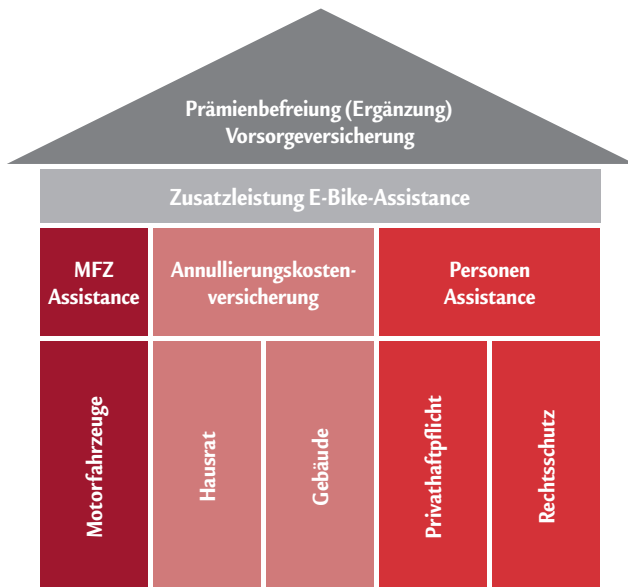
Prämienbefreiung (Ergänzung)
Vorsorgeversicherung

Zusatzleistung E-Bike-Assistance

MFZ Assistance

Annullierungskostenversicherung

Personen Assistance

Motorfahrzeuge

Hausrat

Gebäude

Privathaftpflicht

Rechtsschutz